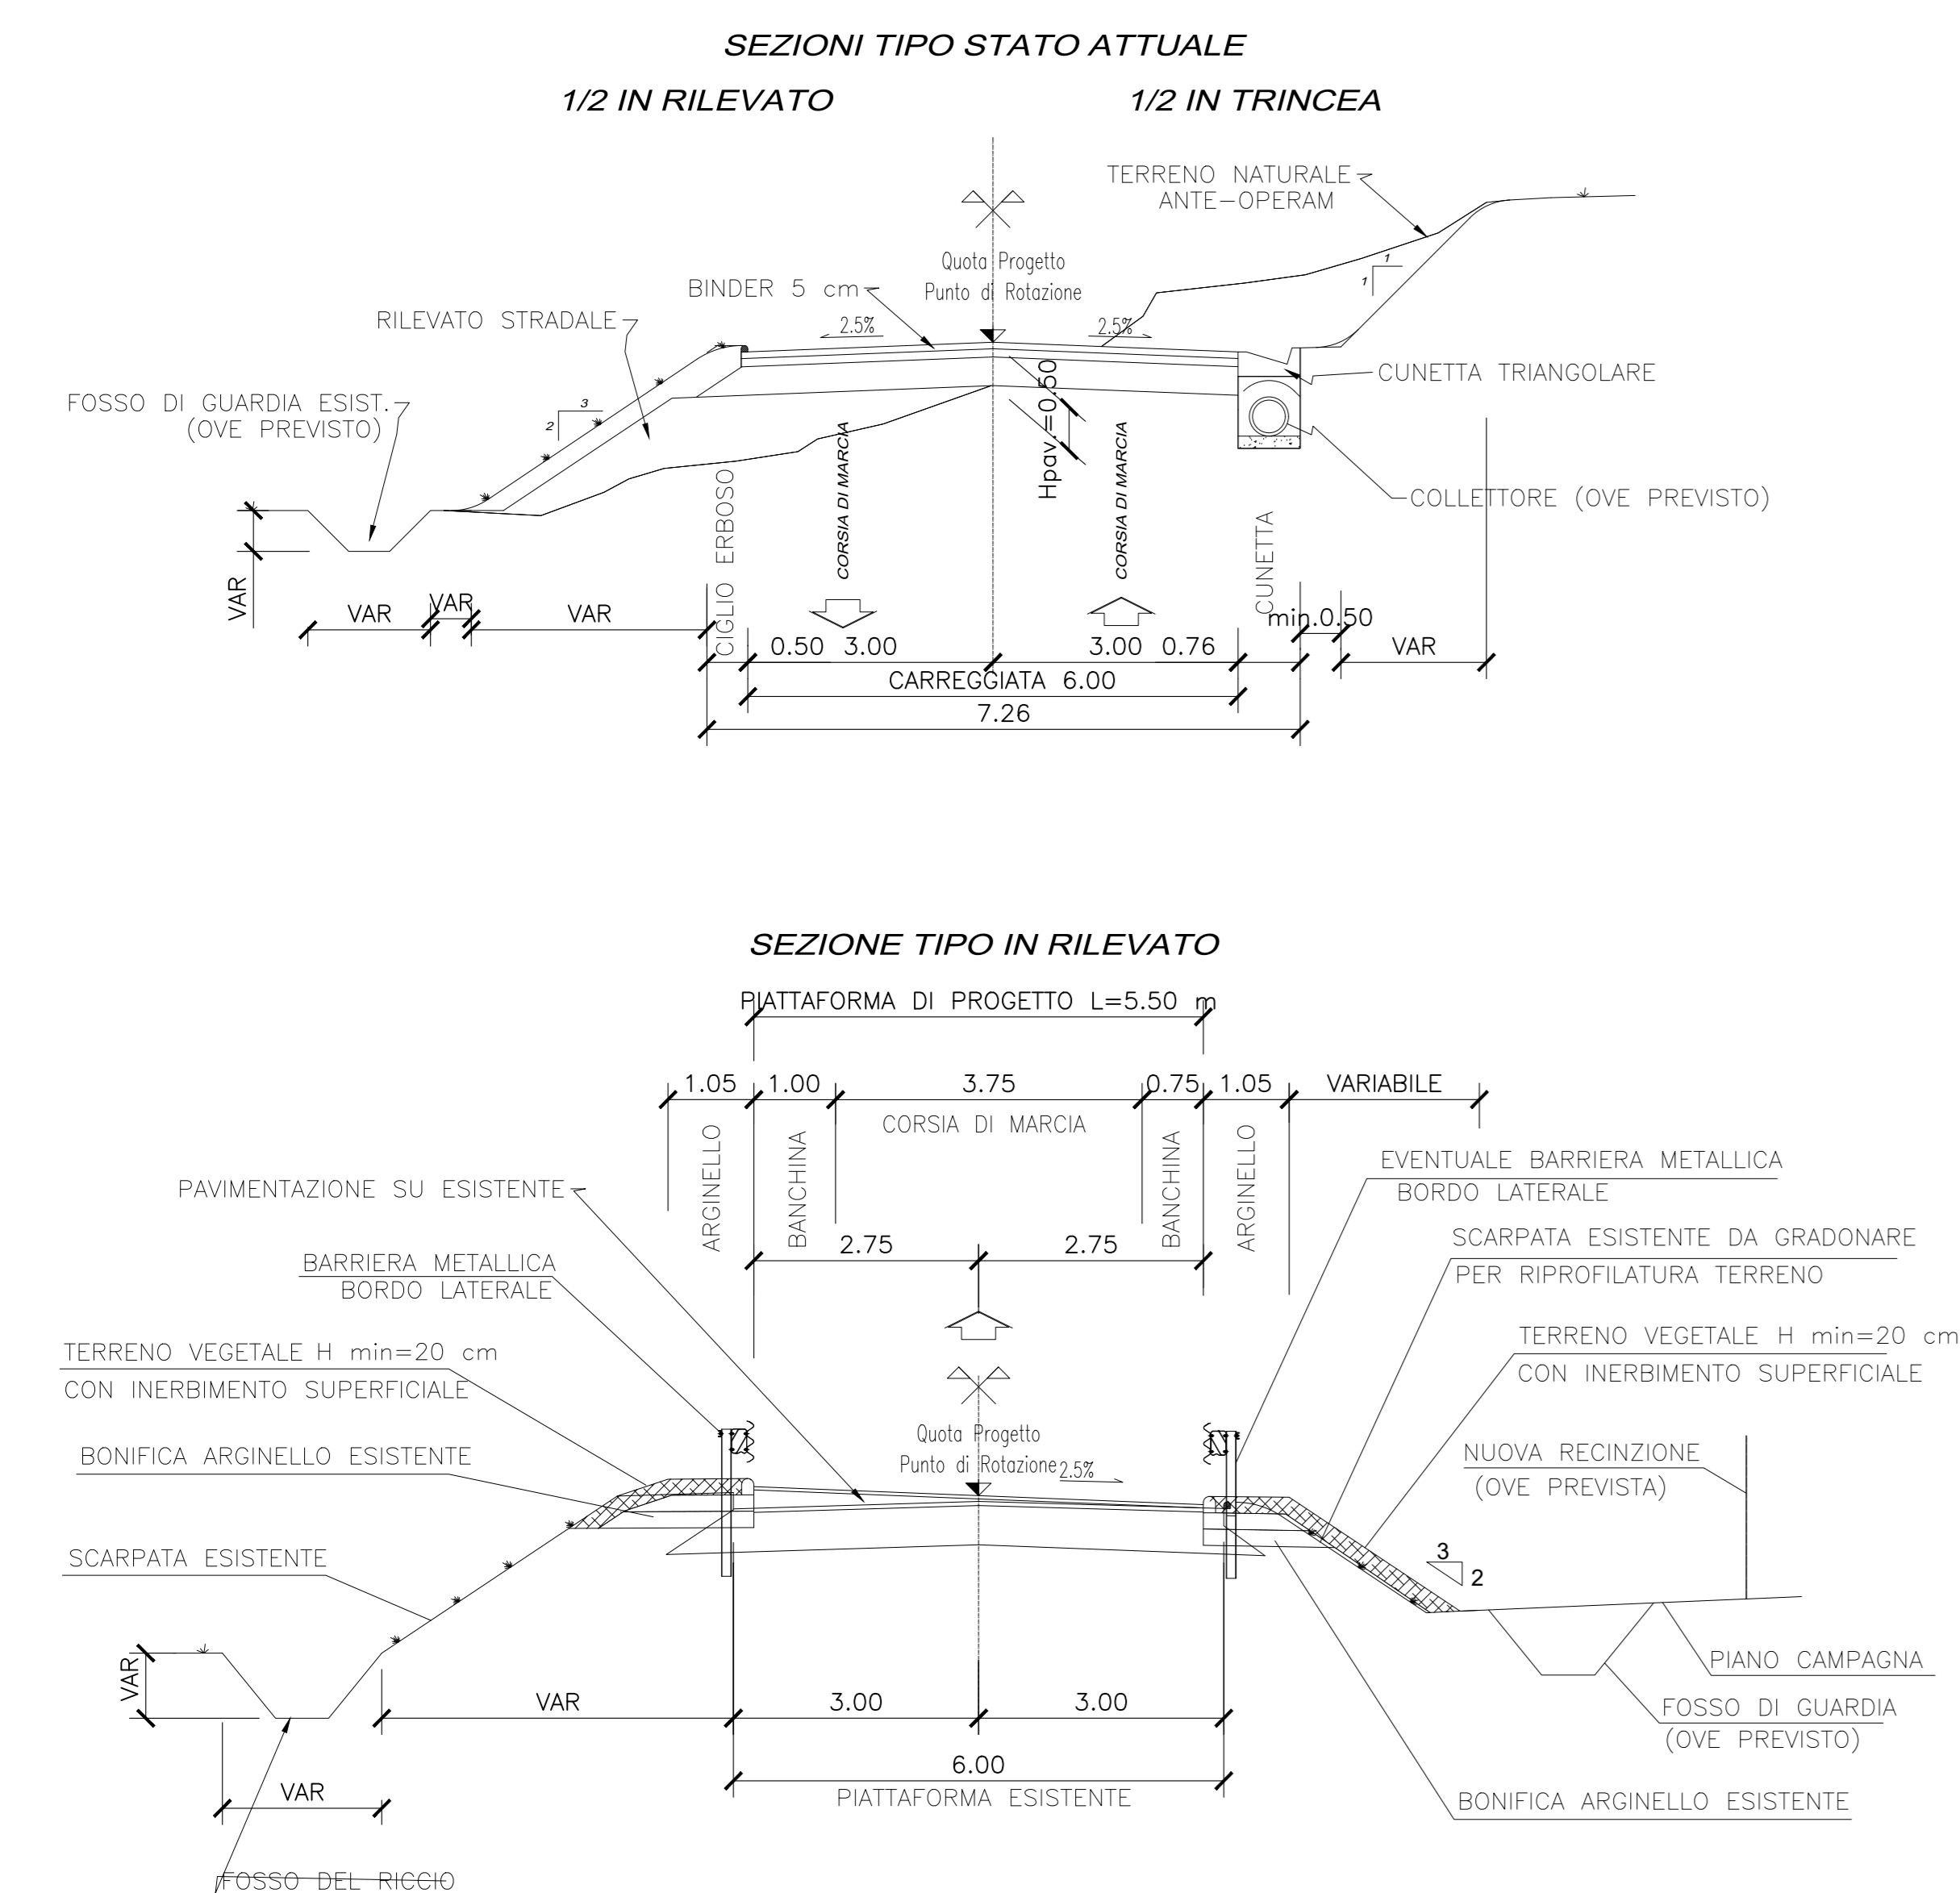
SEZIONI TIPO STATO ATTUALE

1/2 IN RILEVATO

1/2 IN TRINCEA

TERRENO NATURALE ANTE–OPERAM

Quota Progetto
Punto di Rotazione

BINDER 5 cm

RILEVATO STRADALE

2.5%

2.5%

1

1

CUNETTA TRIANGOLARE

FOSSO DI GUARDIA ESIST. (OVE PREVISTO)

3

2

Hpav.=0.50

CORSIA DI MARCIA

CORSIA DI MARCIA

COLLETTORE (OVE PREVISTO)

CIGLIO ERBOSO

CUNETTA

VAR

VAR

VAR

VAR

min.0.50

0.50

3.00

3.00

0.76

VAR

CARREGGIATA 6.00

7.26

SEZIONE TIPO IN RILEVATO

PIATTAFORMA DI PROGETTO L=5.50 m

1.05

1.00

3.75

0.75

1.05

VARIABILE

CORSIA DI MARCIA

ARGINELLO

BANCHINA

BANCHINA

ARGINELLO

PAVIMENTAZIONE SU ESISTENTE

EVENTUALE BARRIERA METALLICA
BORDO LATERALE

SCARPATA ESISTENTE DA GRADONARE
PER RIPROFILATURA TERRENO

2.75

2.75

BARRIERA METALLICA
BORDO LATERALE

TERRENO VEGETALE H min=20 cm
CON INERBIMENTO SUPERFICIALE

TERRENO VEGETALE H min=20 cm
CON INERBIMENTO SUPERFICIALE

Quota Progetto
Punto di Rotazione

2.5%

NUOVA RECINZIONE
(OVE PREVISTA)

BONIFICA ARGINELLO ESISTENTE

3

2

SCARPATA ESISTENTE

PIANO CAMPAGNA

VAR

VAR

3.00

3.00

FOSSO DI GUARDIA
(OVE PREVISTO)

6.00

PIATTAFORMA ESISTENTE

VAR

BONIFICA ARGINELLO ESISTENTE

FOSSO DEL RICCIO